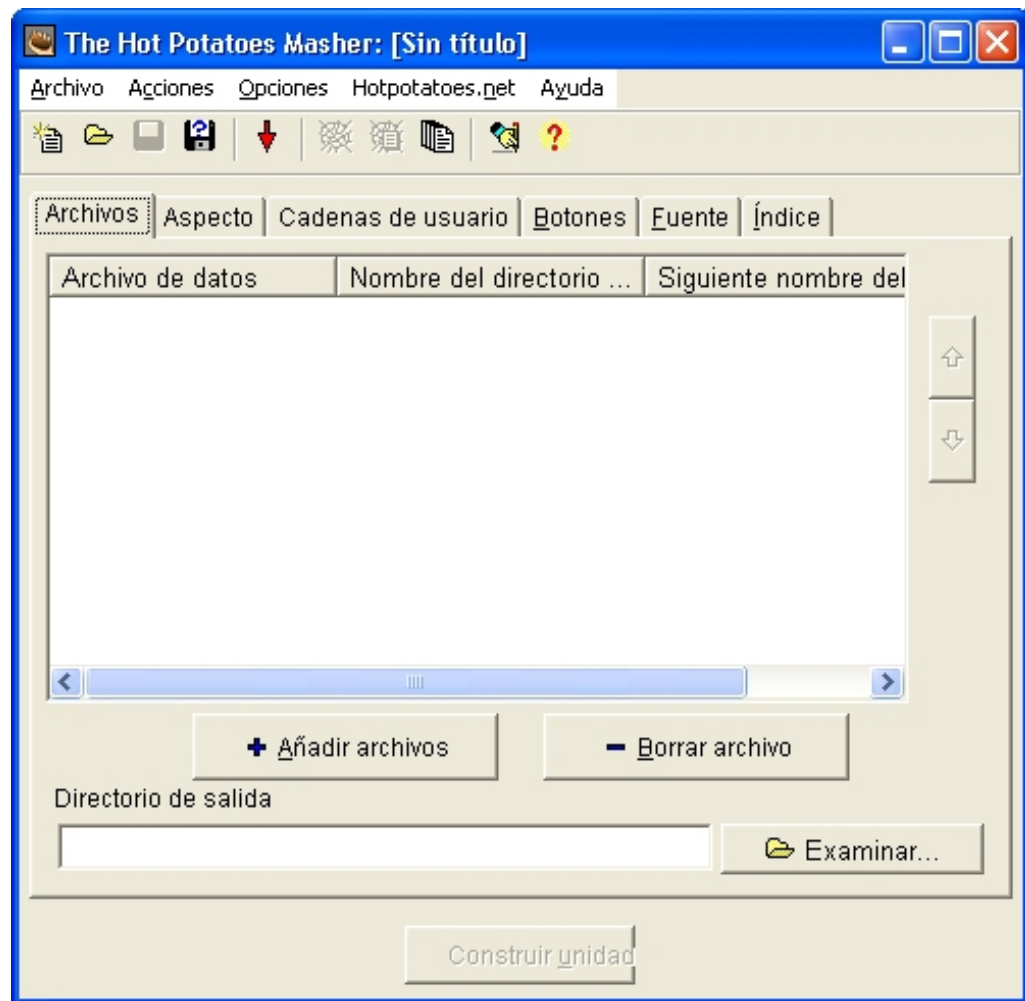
The Hot Potatoes Masher: [Sin título]

Archivo Acciones Opciones Hotpotatoes.net Ayuda

Archivos | Aspecto | Cadenas de usuario | Botones | Fuente | Índice

| Archivo de datos | Nombre del directorio ... | Siguiente nombre del |
|---|---|---|

+ Añadir archivos

− Borrar archivo

Directorio de salida

Examinar...

Construir unidad